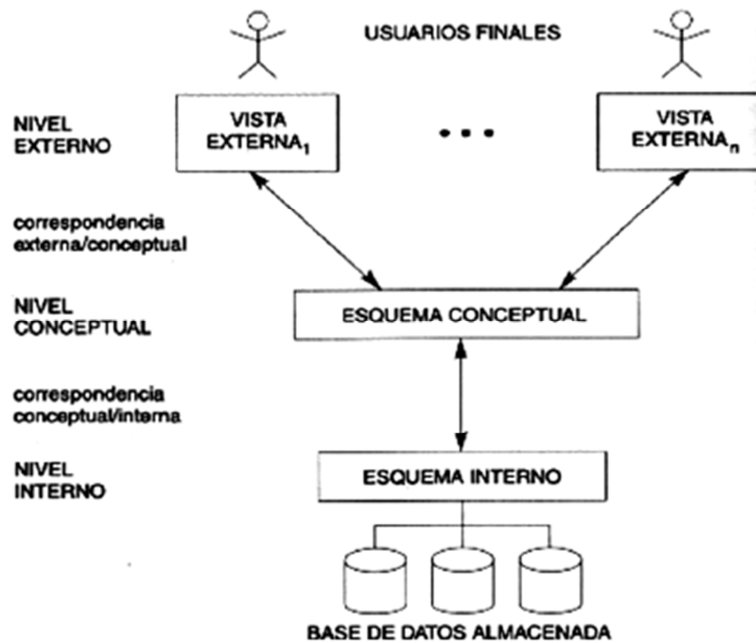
USUARIOS FINALES

NIVEL EXTERNO

VISTA EXTERNA$_1$

...

VISTA EXTERNA$_n$

correspondencia externa/conceptual

NIVEL CONCEPTUAL

ESQUEMA CONCEPTUAL

correspondencia conceptual/interna

NIVEL INTERNO

ESQUEMA INTERNO

BASE DE DATOS ALMACENADA